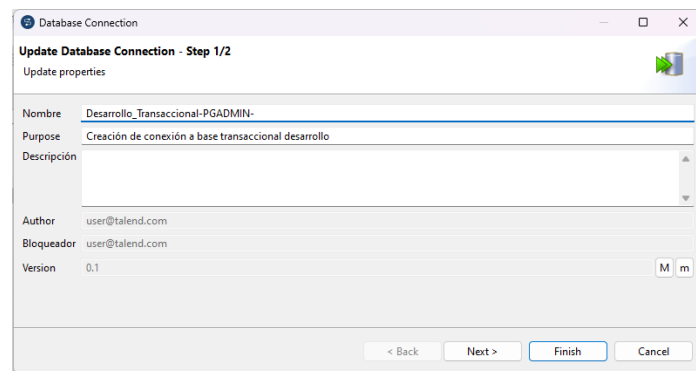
Database Connection

Update Database Connection - Step 1/2
Update properties

Nombre Desarrollo_Transaccional-PGADMIN-
Purpose Creación de conexión a base transaccional desarrollo
Descripción

Author user@talend.com
Bloqueador user@talend.com
Version 0.1 M m

< Back Next > Finish Cancel